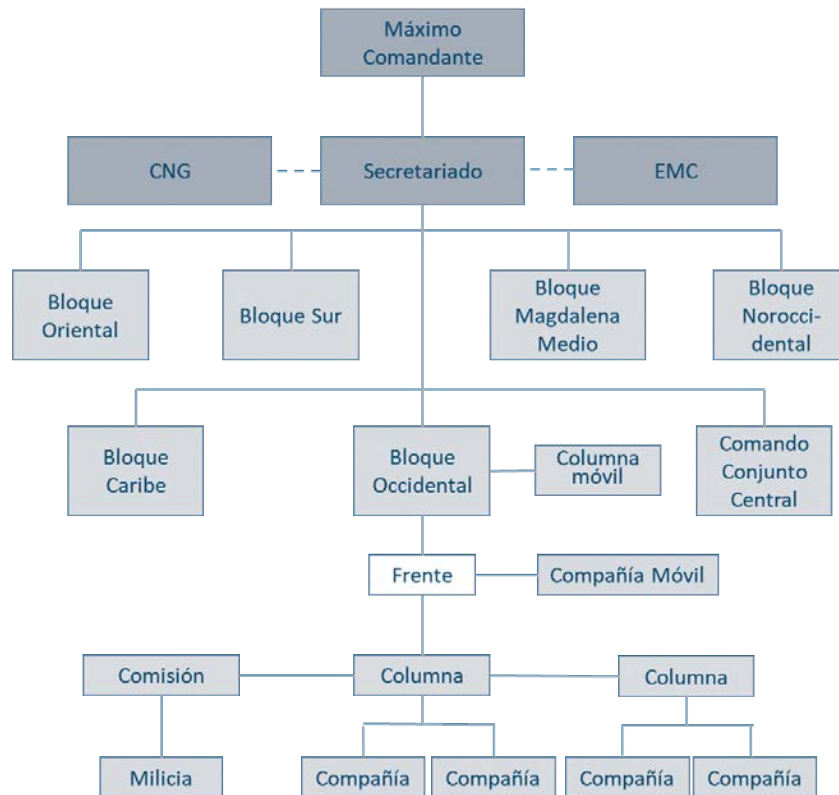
Máximo Comandante

CNG

Secretariado

EMC

Bloque Oriental

Bloque Sur

Bloque Magdalena Medio

Bloque Noroccidental

Bloque Caribe

Bloque Occidental

Columna móvil

Comando Conjunto Central

Frente

Compañía Móvil

Comisión

Columna

Columna

Milicia

Compañía

Compañía

Compañía

Compañía